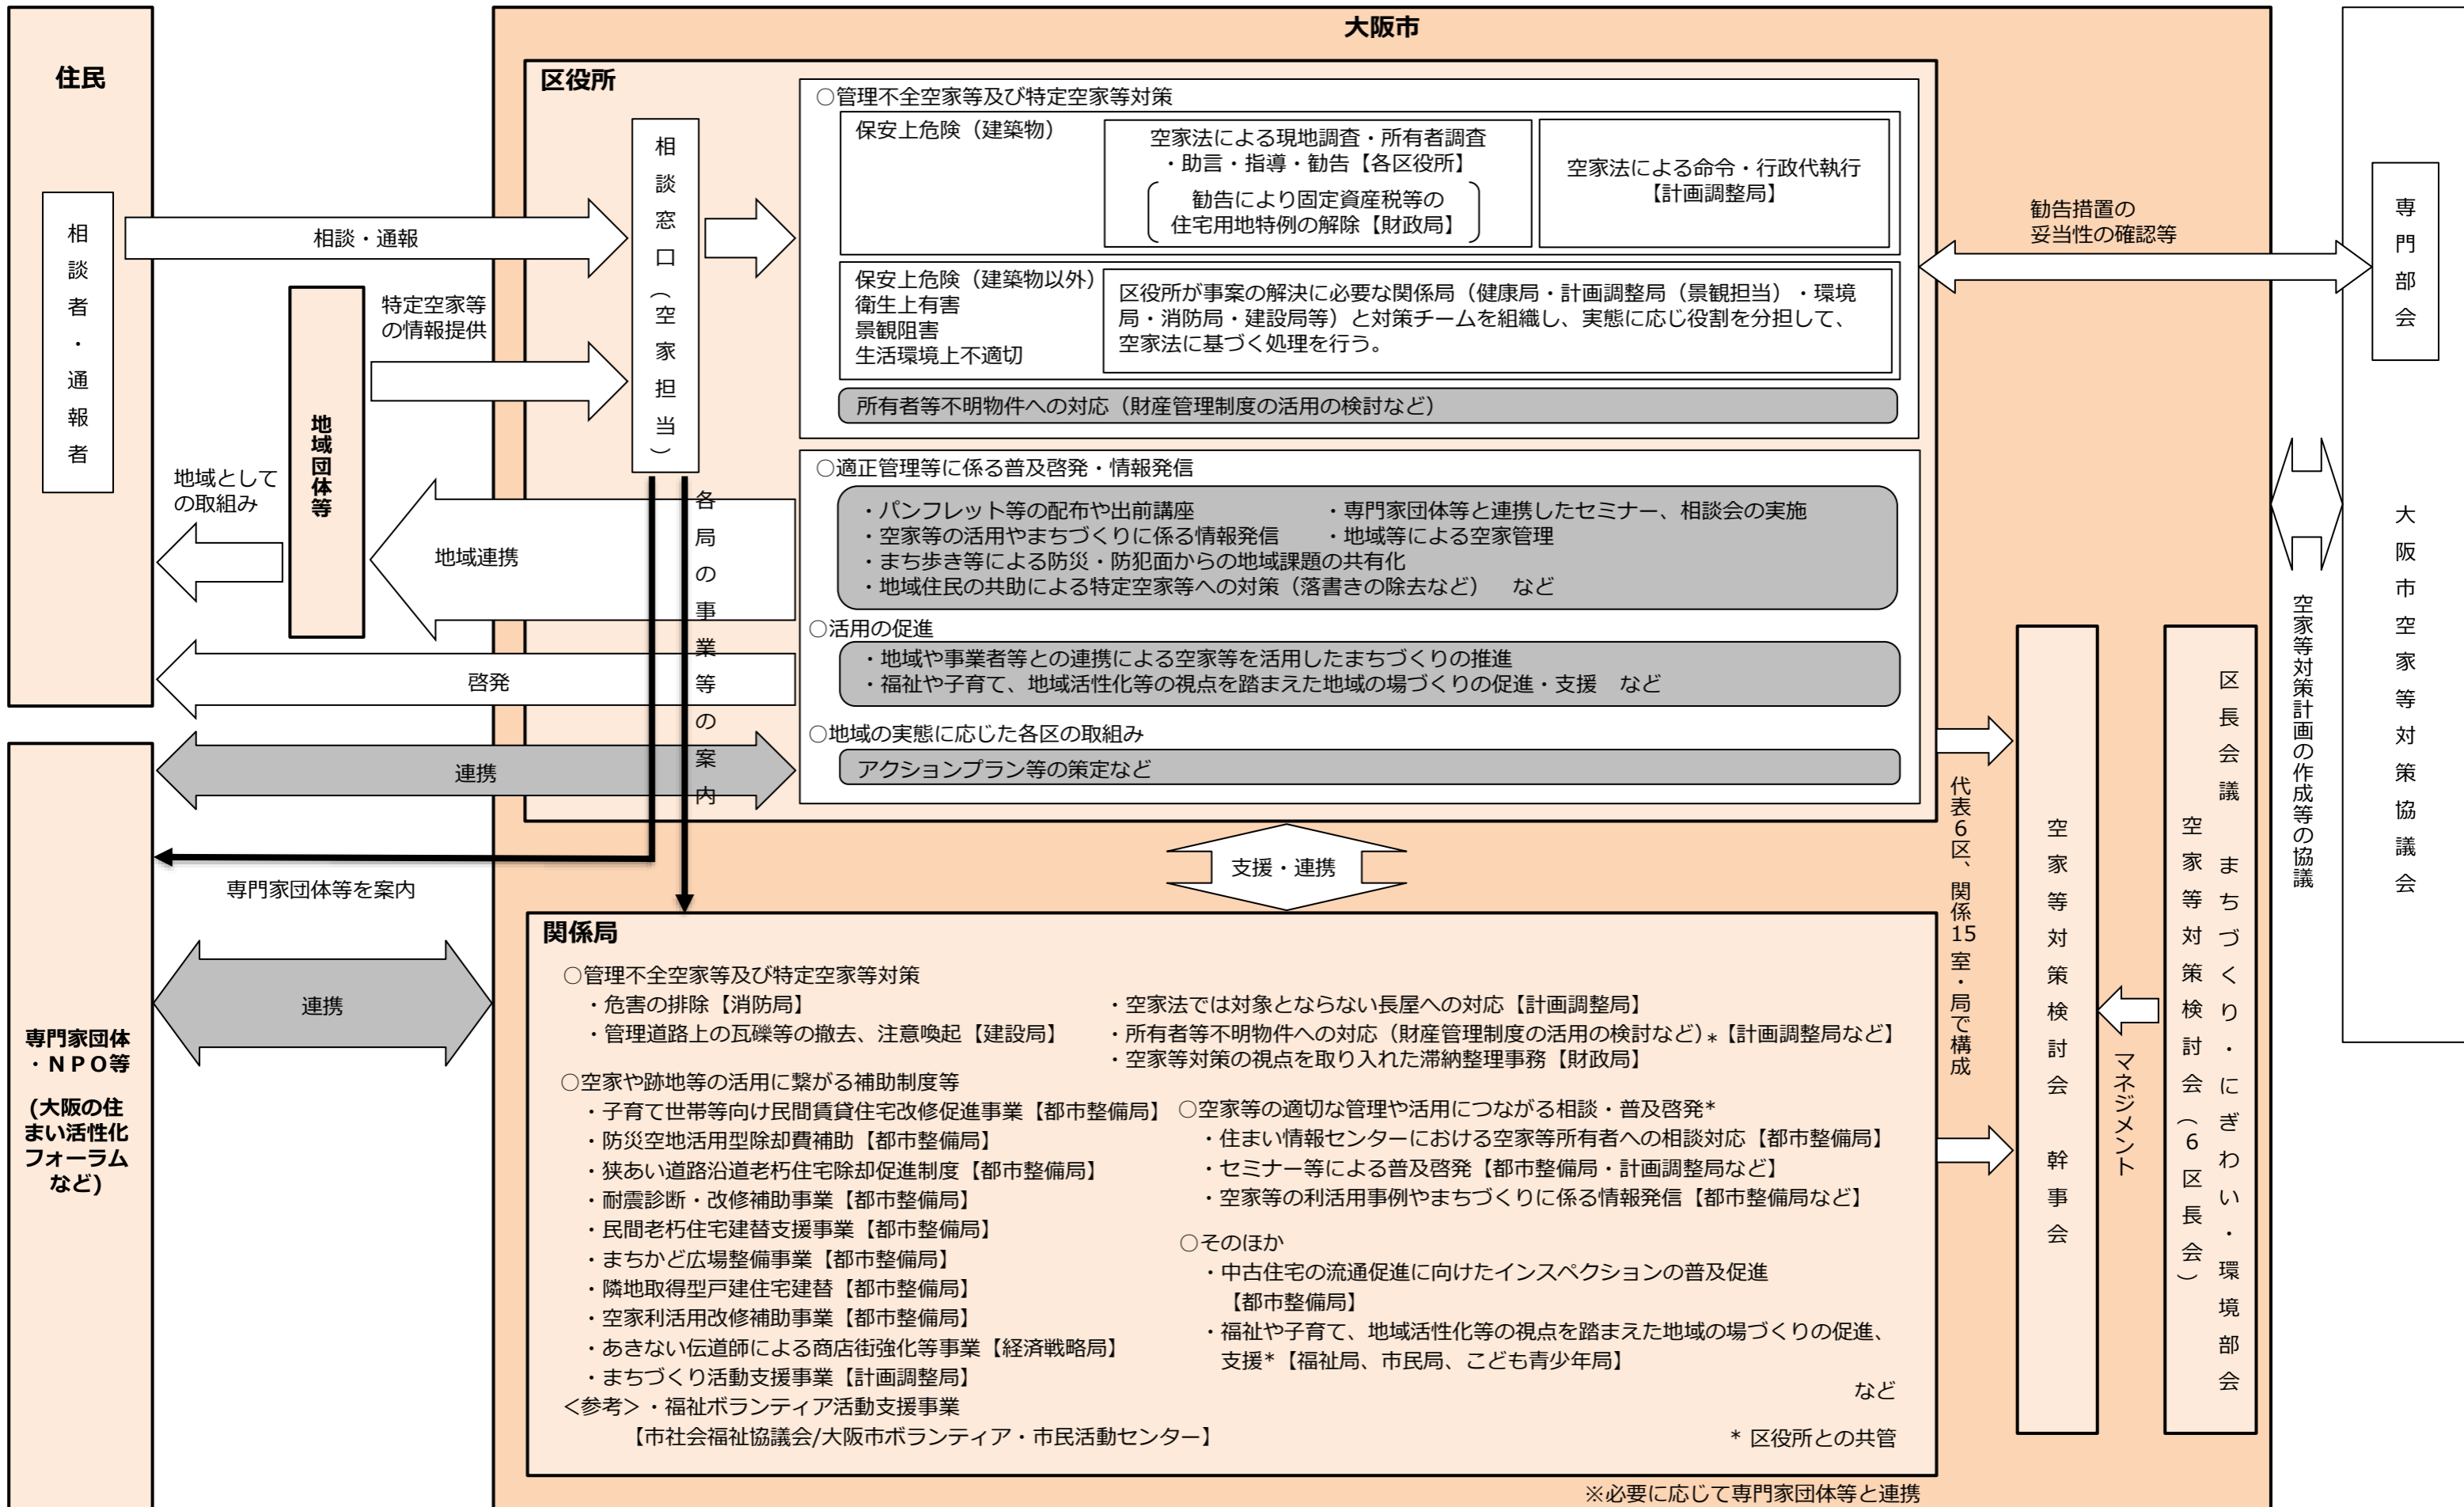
住民

相談者・通報者

相談・通報

地域団体等

特定空家等の情報提供

地域としての取組み

地域連携

啓発

連携

専門家団体等を案内

連携

専門家団体・NPO等

(大阪の住まい活性化フォーラムなど)

大阪市

区役所

相談窓口（空家担当）

各局の事業等の案内

○管理不全空家等及び特定空家等対策

保安上危険（建築物）

空家法による現地調査・所有者調査・助言・指導・勧告【各区役所】

（勧告により固定資産税等の住宅用地特例の解除【財政局】）

空家法による命令・行政代執行【計画調整局】

保安上危険（建築物以外）
衛生上有害
景観阻害
生活環境上不適切

区役所が事案の解決に必要な関係局（健康局・計画調整局（景観担当）・環境局・消防局・建設局等）と対策チームを組織し、実態に応じ役割を分担して、空家法に基づく処理を行う。

所有者等不明物件への対応（財産管理制度の活用の検討など）

○適正管理等に係る普及啓発・情報発信

・パンフレット等の配布や出前講座
・空家等の活用やまちづくりに係る情報発信
・まち歩き等による防災・防犯面からの地域課題の共有化
・地域住民の共助による特定空家等への対策（落書きの除去など） など
・専門家団体等と連携したセミナー、相談会の実施
・地域等による空家管理

○活用の促進

・地域や事業者等との連携による空家等を活用したまちづくりの推進
・福祉や子育て、地域活性化等の視点を踏まえた地域の場づくりの促進・支援 など

○地域の実態に応じた各区の取組み

アクションプラン等の策定など

支援・連携

関係局

○管理不全空家等及び特定空家等対策
・危害の排除【消防局】
・管理道路上の瓦礫等の撤去、注意喚起【建設局】
・空家法では対象とならない長屋への対応【計画調整局】
・所有者等不明物件への対応（財産管理制度の活用の検討など）＊【計画調整局など】
・空家等対策の視点を取り入れた滞納整理事務【財政局】

○空家や跡地等の活用に繋がる補助制度等
・子育て世帯等向け民間賃貸住宅改修促進事業【都市整備局】
・防災空地活用型除却費補助【都市整備局】
・狭あい道路沿道老朽住宅除却促進制度【都市整備局】
・耐震診断・改修補助事業【都市整備局】
・民間老朽住宅建替支援事業【都市整備局】
・まちかど広場整備事業【都市整備局】
・隣地取得型戸建住宅建替【都市整備局】
・空家利活用改修補助事業【都市整備局】
・あきない伝道師による商店街強化等事業【経済戦略局】
・まちづくり活動支援事業【計画調整局】
<参考>・福祉ボランティア活動支援事業
【市社会福祉協議会/大阪市ボランティア・市民活動センター】

○空家等の適切な管理や活用につながる相談・普及啓発*
・住まい情報センターにおける空家等所有者への相談対応【都市整備局】
・セミナー等による普及啓発【都市整備局・計画調整局など】
・空家等の利活用事例やまちづくりに係る情報発信【都市整備局など】

○そのほか
・中古住宅の流通促進に向けたインスペクションの普及促進【都市整備局】
・福祉や子育て、地域活性化等の視点を踏まえた地域の場づくりの促進、支援*【福祉局、市民局、こども青少年局】
など

* 区役所との共管

※必要に応じて専門家団体等と連携

代表6区、関係15室・局で構成

空家等対策検討会 幹事会

マネジメント

区長会議 空家等対策検討会（6区長会）

まちづくり・にぎわい・環境部会

勧告措置の妥当性の確認等

専門部会

空家等対策計画の作成等の協議

大阪市空家等対策協議会